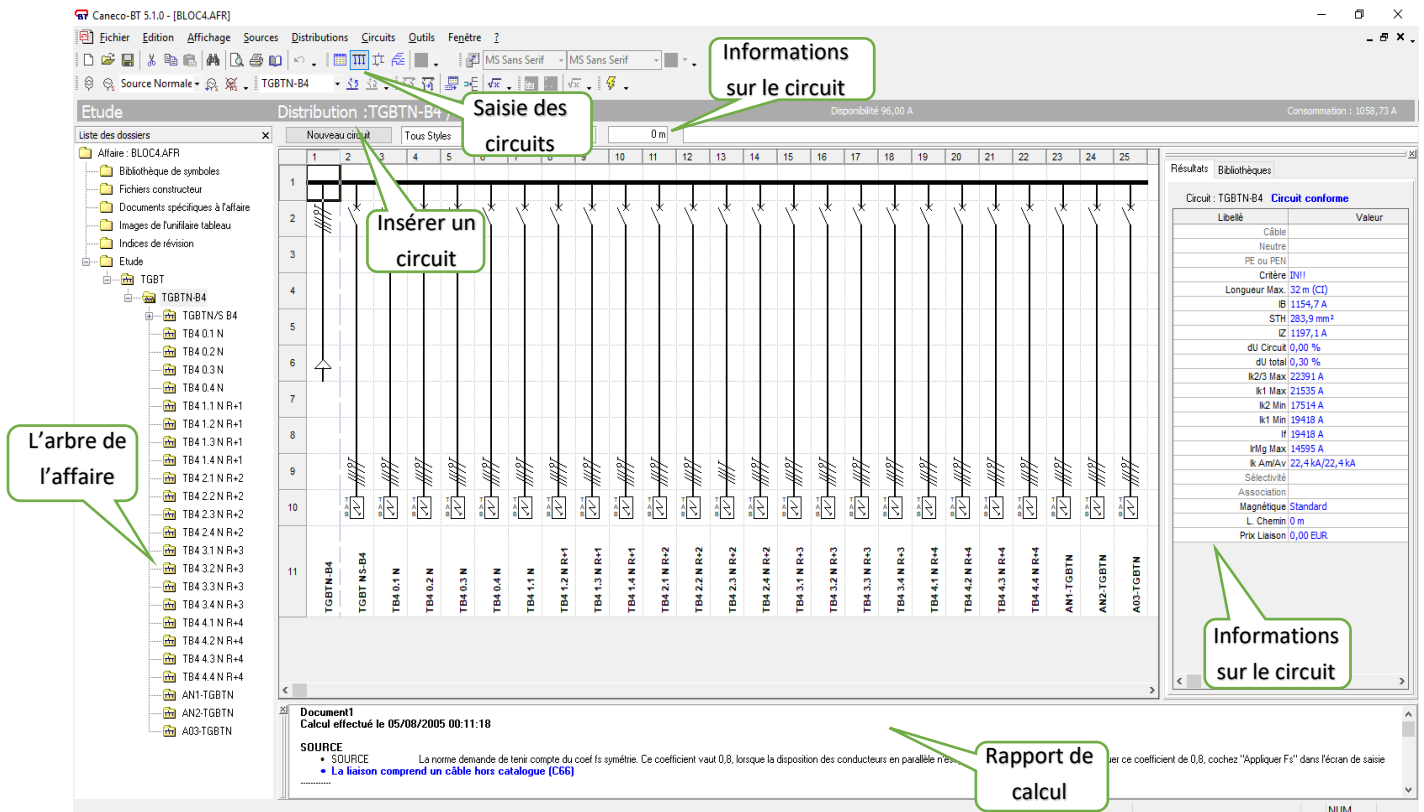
Caneco-BT 5.1.0 - [BLOC4.AFR]

Fichier Edition Affichage Sources Distributions Circuits Outils Fenêtre ?

MS Sans Serif MS Sans Serif

Source Normale TGBTN-B4

Informations sur le circuit

Saisie des circuits

Etude Distribution : TGBTN-B4 Disponibilité 96,00 A Consommation : 1058,73 A

Liste des dossiers

Nouveau circuit Tous Styles 0 m

Affaire : BLOC4.AFR
Bibliothèque de symboles
Fichiers constructeur
Documents spécifiques à l'affaire
Images de l'unifilaire tableau
Indices de révision
Etude
TGBT
TGBTN-B4
TGBTN/S B4
TB4 0.1 N
TB4 0.2 N
TB4 0.3 N
TB4 0.4 N
TB4 1.1 N R+1
TB4 1.2 N R+1
TB4 1.3 N R+1
TB4 1.4 N R+1
TB4 2.1 N R+2
TB4 2.2 N R+2
TB4 2.3 N R+2
TB4 2.4 N R+2
TB4 3.1 N R+3
TB4 3.2 N R+3
TB4 3.3 N R+3
TB4 3.4 N R+3
TB4 4.1 N R+4
TB4 4.2 N R+4
TB4 4.3 N R+4
TB4 4.4 N R+4
AN1-TGBTN
AN2-TGBTN
A03-TGBTN

L'arbre de l'affaire

Insérer un circuit

1 2 3 4 5 6 7 8 9 10 11 12 13 14 15 16 17 18 19 20 21 22 23 24 25

1
2
3
4
5
6
7
8
9
10
11

TGBTN-B4 TGBT NS-B4 TB4 0.1 N TB4 0.2 N TB4 0.3 N TB4 0.4 N TB4 1.1 N TB4 1.2 N R+1 TB4 1.3 N R+1 TB4 1.4 N R+1 TB4 2.1 N R+2 TB4 2.2 N R+2 TB4 2.3 N R+2 TB4 2.4 N R+2 TB4 3.1 N R+3 TB4 3.2 N R+3 TB4 3.3 N R+3 TB4 3.4 N R+3 TB4 4.1 N R+4 TB4 4.2 N R+4 TB4 4.3 N R+4 TB4 4.4 N R+4 AN1-TGBTN AN2-TGBTN A03-TGBTN

Résultats Bibliothèques

Circuit : TGBTN-B4 Circuit conforme

| Libellé | Valeur |
|---|---|
| Câble | |
| Neutre | |
| PE ou PEN | |
| Critère | IN!! |
| Longueur Max. | 32 m (CI) |
| IB | 1154,7 A |
| STH | 283,9 mm² |
| IZ | 1197,1 A |
| dU Circuit | 0,00 % |
| dU total | 0,30 % |
| Ik2/3 Max | 22391 A |
| Ik1 Max | 21535 A |
| Ik2 Min | 17514 A |
| Ik1 Min | 19418 A |
| If | 19418 A |
| IrMg Max | 14595 A |
| Ik Am/Av | 22,4 kA/22,4 kA |
| Sélectivité | |
| Association | |
| Magnétique | Standard |
| L. Chemin | 0 m |
| Prix Liaison | 0,00 EUR |

Informations sur le circuit

Document1
Calcul effectué le 05/08/2005 00:11:18

SOURCE
• SOURCE La norme demande de tenir compte du coef fs symétrie. Ce coefficient vaut 0,8, lorsque la disposition des conducteurs en parallèle n'est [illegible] uer ce coefficient de 0,8, cochez "Appliquer Fs" dans l'écran de saisie
• La liaison comprend un câble hors catalogue (C66)

Rapport de calcul

NUM